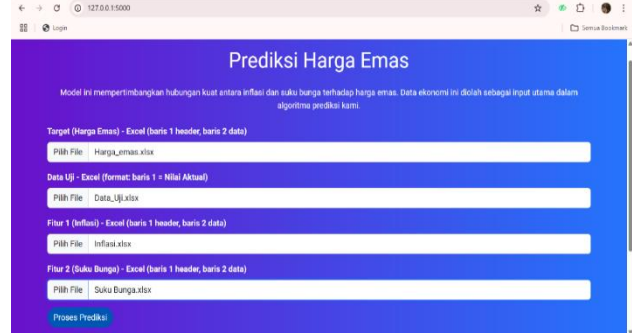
127.0.0.1:5000

Login

Semua Bookmark

Prediksi Harga Emas

Model ini mempertimbangkan hubungan kuat antara inflasi dan suku bunga terhadap harga emas. Data ekonomi ini diolah sebagai input utama dalam algoritma prediksi kami.

Target (Harga Emas) - Excel (baris 1 header, baris 2 data)

Pilih File Harga_emas.xlsx

Data Uji - Excel (format: baris 1 = Nilai Aktual)

Pilih File Data_Uji.xlsx

Fitur 1 (Inflasi) - Excel (baris 1 header, baris 2 data)

Pilih File Inflasi.xlsx

Fitur 2 (Suku Bunga) - Excel (baris 1 header, baris 2 data)

Pilih File Suku Bunga.xlsx

Proses Prediksi